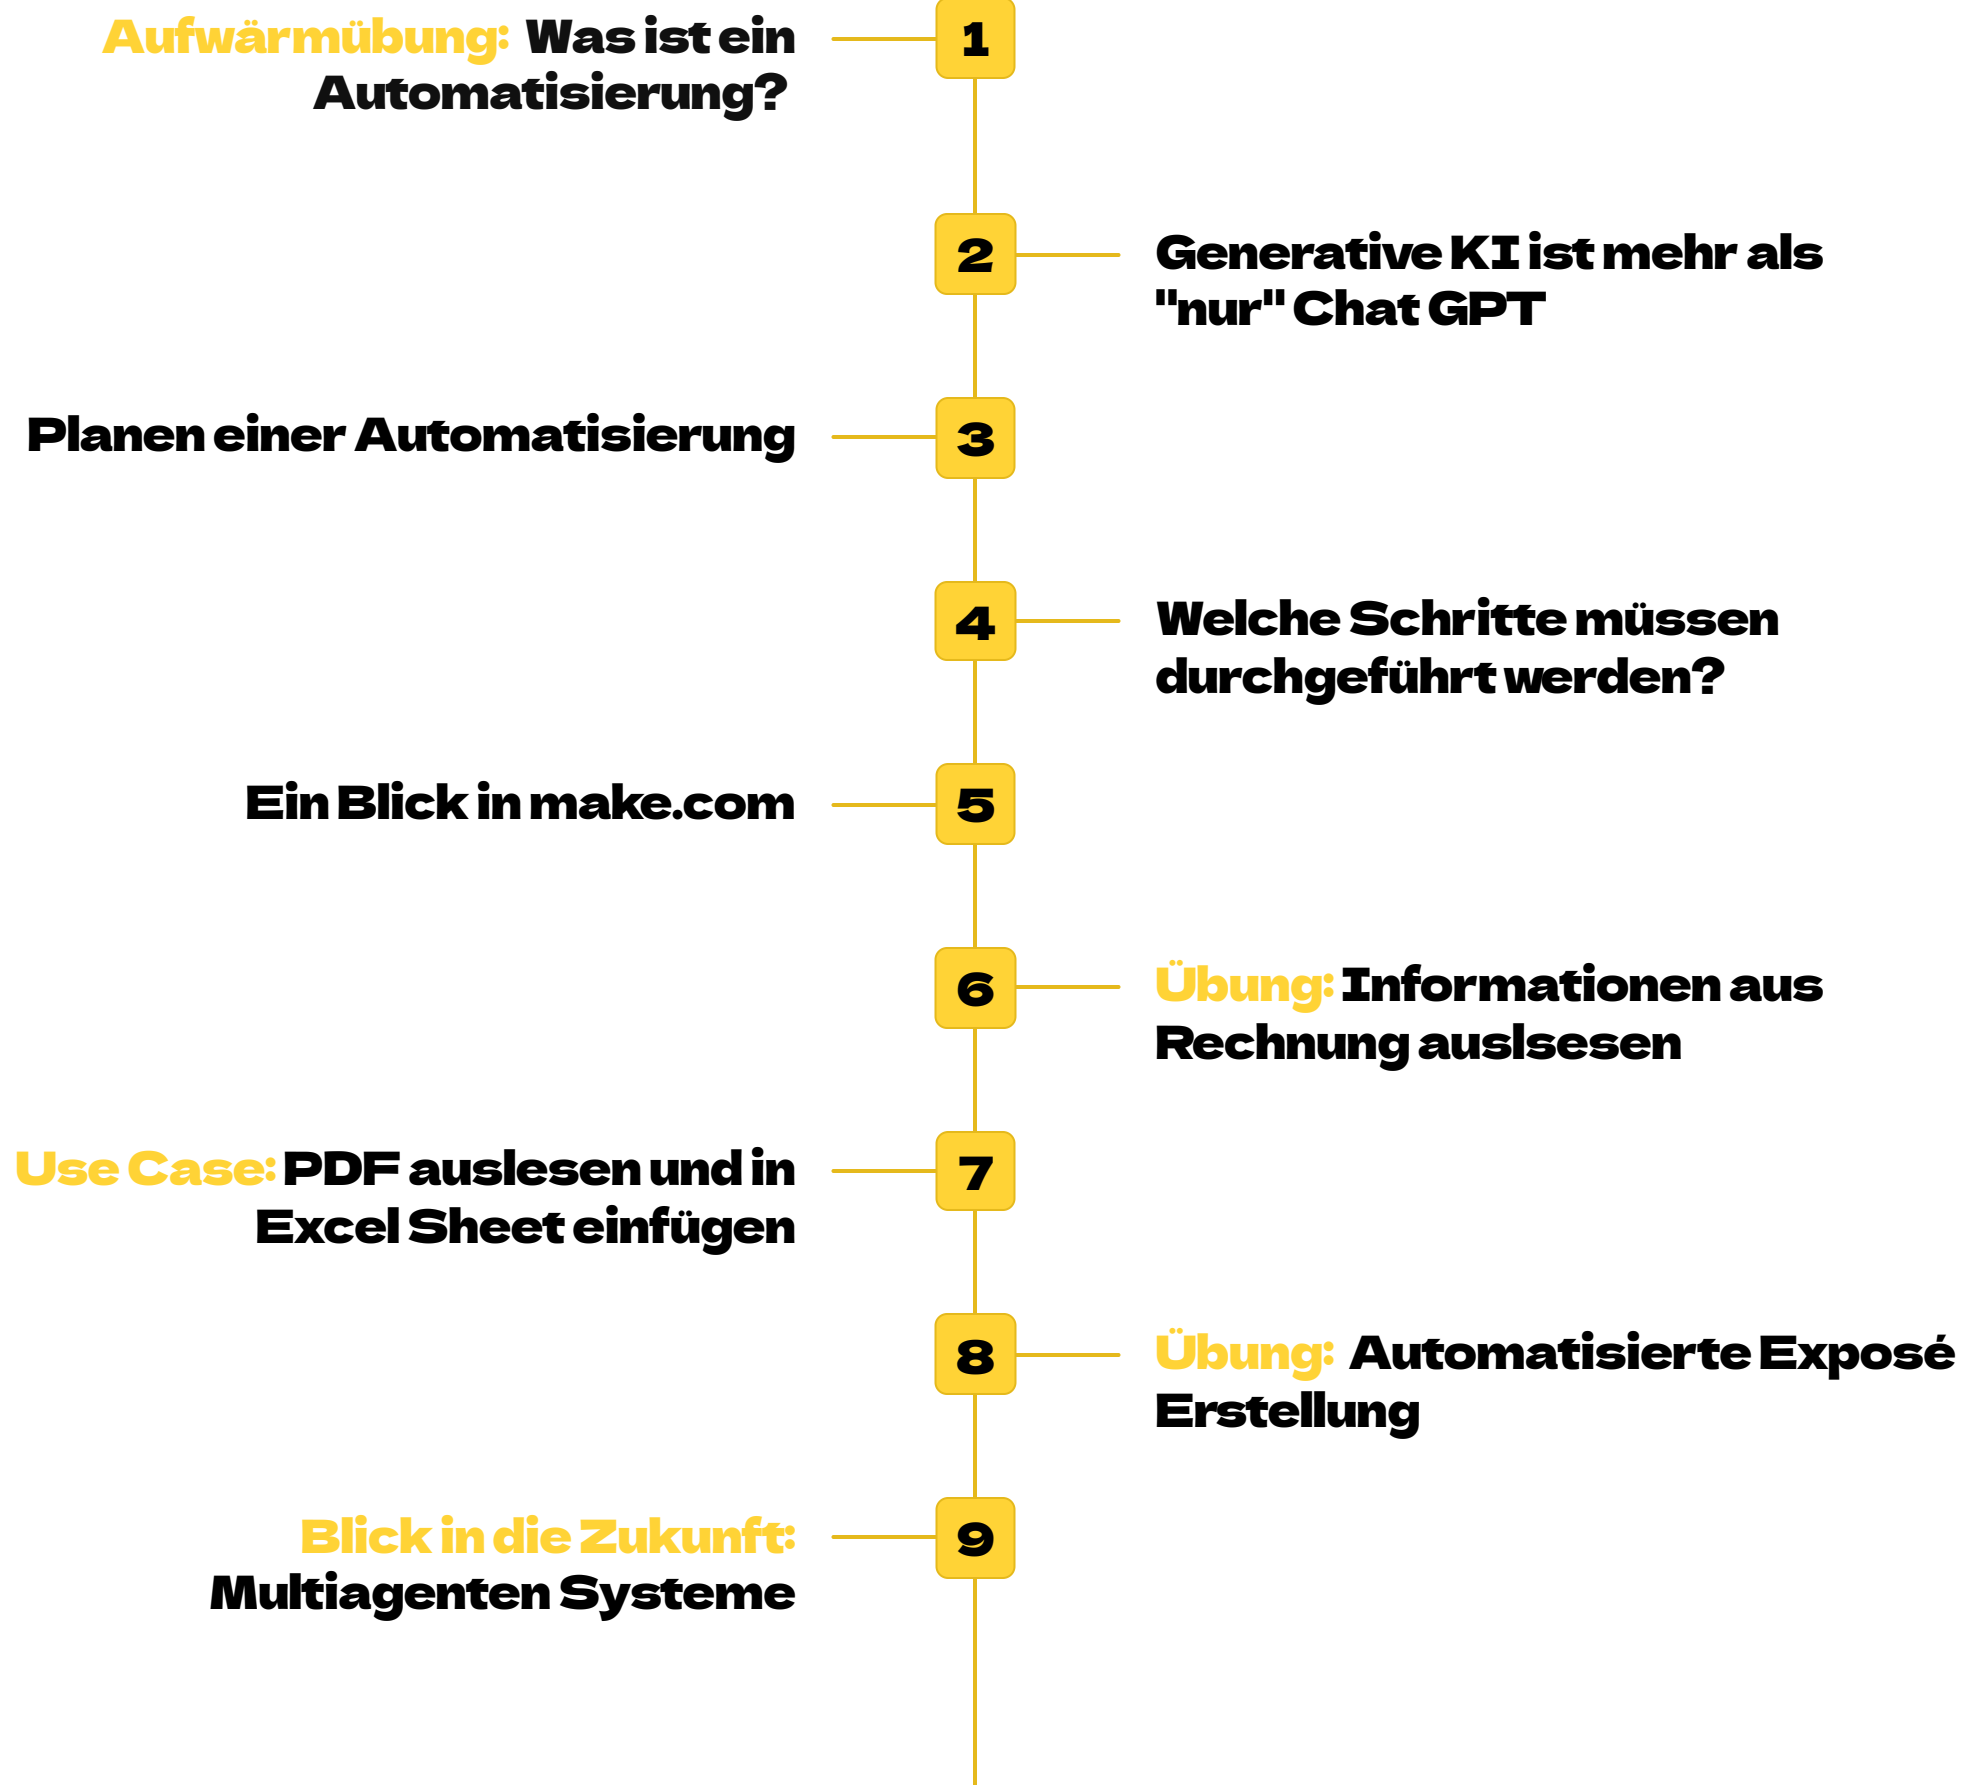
Aufwärmübung: Was ist ein Automatisierung?

1

2

Generative KI ist mehr als "nur" Chat GPT

Planen einer Automatisierung

3

4

Welche Schritte müssen durchgeführt werden?

Ein Blick in make.com

5

6

Übung: Informationen aus Rechnung auslsesen

Use Case: PDF auslesen und in Excel Sheet einfügen

7

8

Übung: Automatisierte Exposé Erstellung

Blick in die Zukunft: Multiagenten Systeme

9